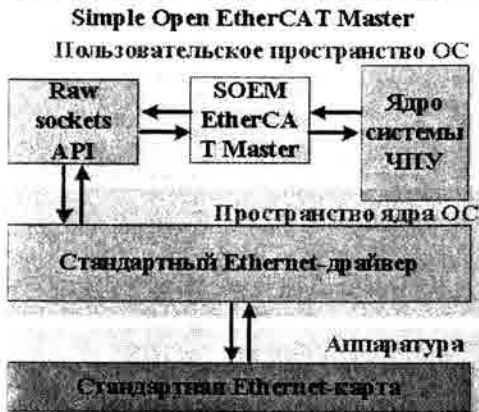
Simple Open EtherCAT Master
Пользовательское пространство ОС

Raw sockets API

SOEM EtherCA T Master

Ядро системы ЧПУ

Пространство ядра ОС

Стандартный Ethernet-драйвер

Аппаратура

Стандартная Ethernet-карта